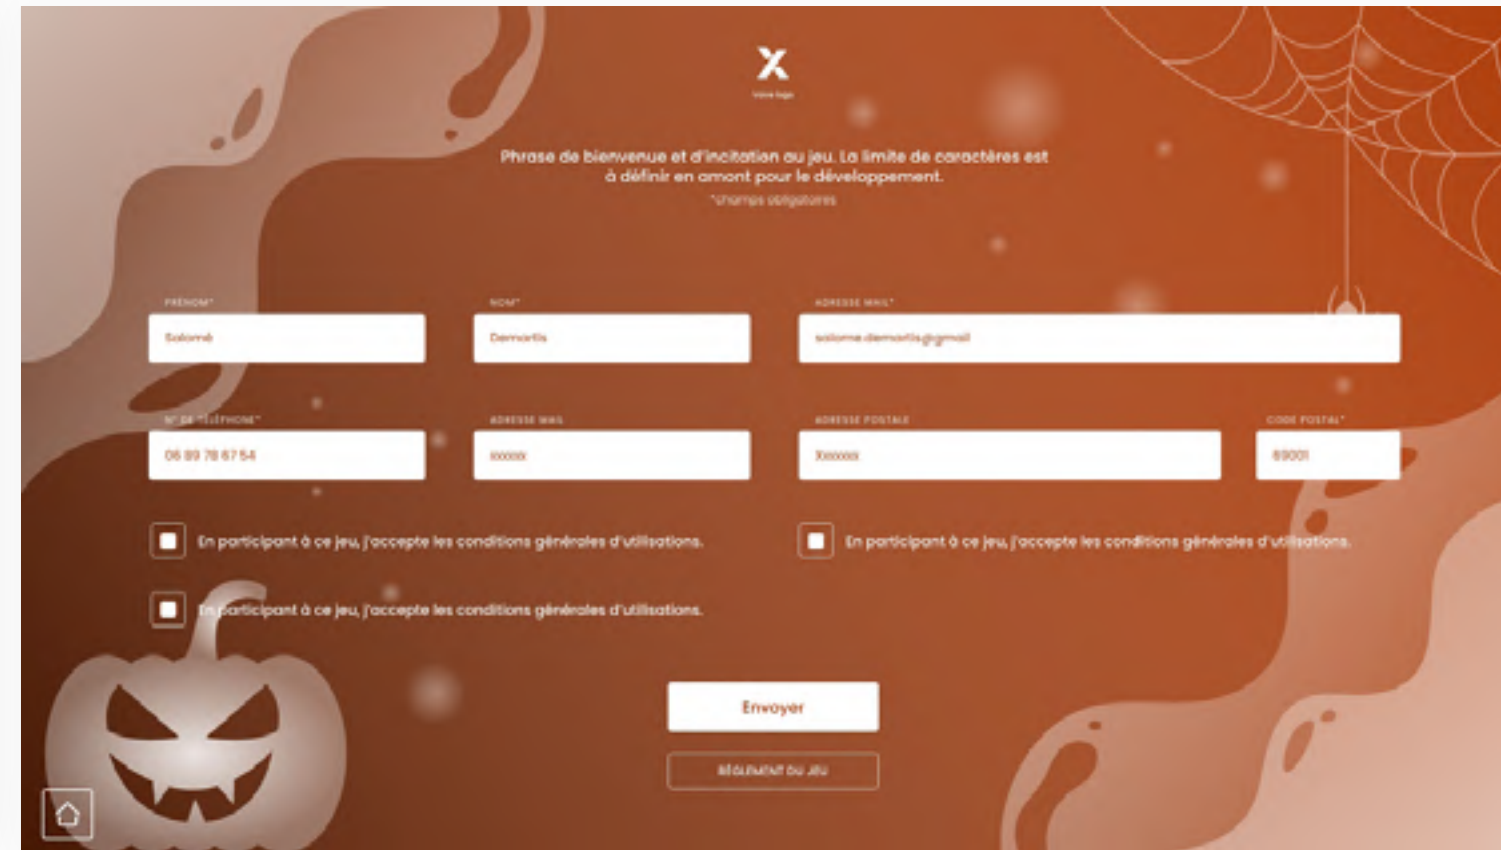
X
Votre logo

Phrase de bienvenue et d'incitation au jeu. La limite de caractères est à définir en amont pour le développement.
*champs obligatoires

PRÉNOM*
Salomé

NOM*
Demortis

ADRESSE MAIL*
salome.demortis@gmail

N° DE TÉLÉPHONE*
06 89 78 67 54

ADRESSE MAIL
xxxxxxx

ADRESSE POSTALE
Xxxxxxx

CODE POSTAL*
69001

En participant à ce jeu, j'accepte les conditions générales d'utilisations.

En participant à ce jeu, j'accepte les conditions générales d'utilisations.

En participant à ce jeu, j'accepte les conditions générales d'utilisations.

Envoyer

RÈGLEMENT DU JEU